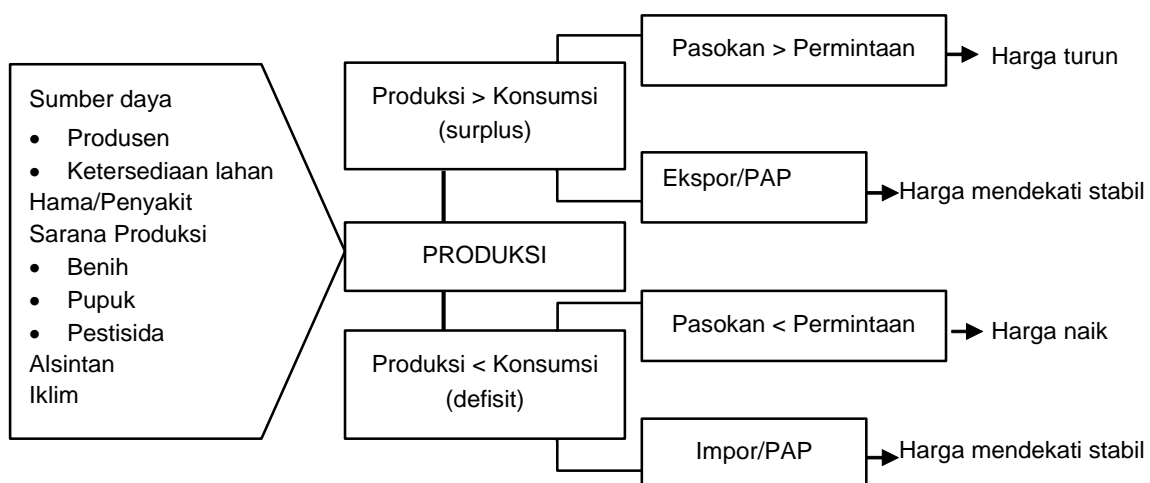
Sumber daya
- Produsen
- Ketersediaan lahan

Hama/Penyakit
Sarana Produksi
- Benih
- Pupuk
- Pestisida

Alsintan
Iklim

Produksi > Konsumsi (surplus)

Pasokan > Permintaan → Harga turun

Ekspor/PAP → Harga mendekati stabil

PRODUKSI

Produksi < Konsumsi (defisit)

Pasokan < Permintaan → Harga naik

Impor/PAP → Harga mendekati stabil